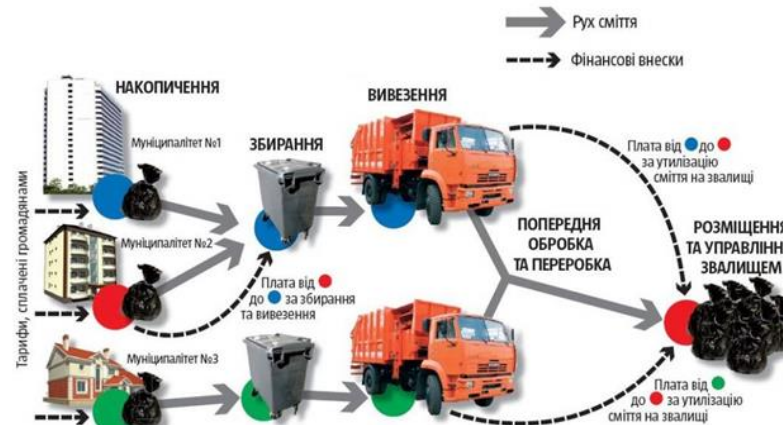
Рух сміття

Фінансові внески

НАКОПИЧЕННЯ

Муніципалітет №1

ЗБИРАННЯ

ВИВЕЗЕННЯ

Плата від до за утилізацію сміття на звалищі

Тарифи, сплачені громадянами

Муніципалітет №2

ПОПЕРЕДНЯ ОБРОБКА ТА ПЕРЕРОБКА

РОЗМІЩЕННЯ ТА УПРАВЛІННЯ ЗВАЛИЩЕМ

Плата від до за збирання та вивезення

Муніципалітет №3

Плата від до за утилізацію сміття на звалищі